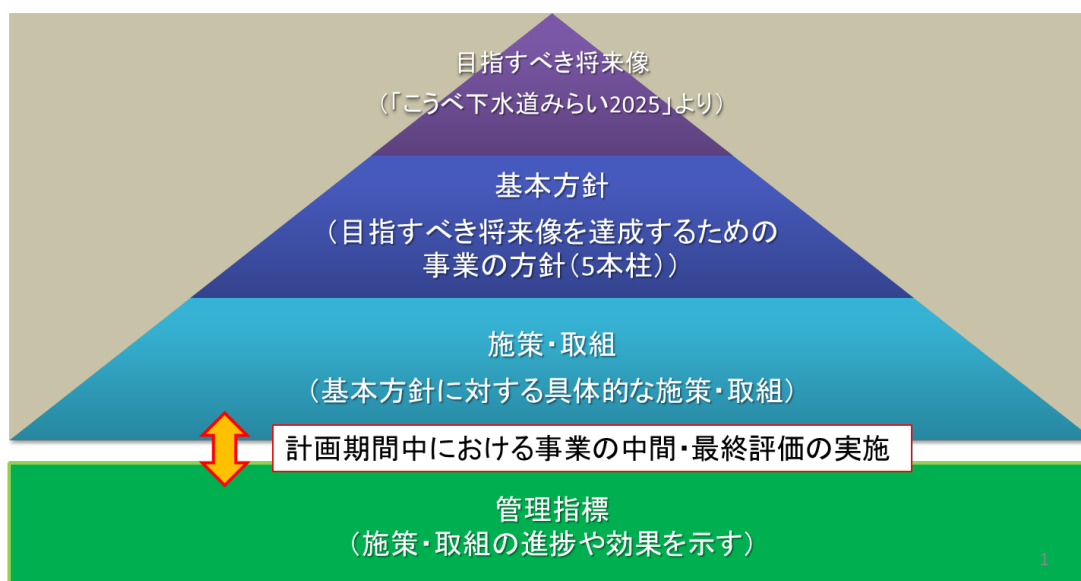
目指すべき将来像
（「こうべ下水道みらい2025」より）

基本方針
（目指すべき将来像を達成するための事業の方針（5本柱））

施策・取組
（基本方針に対する具体的な施策・取組）

計画期間中における事業の中間・最終評価の実施

管理指標
（施策・取組の進捗や効果を示す）

1